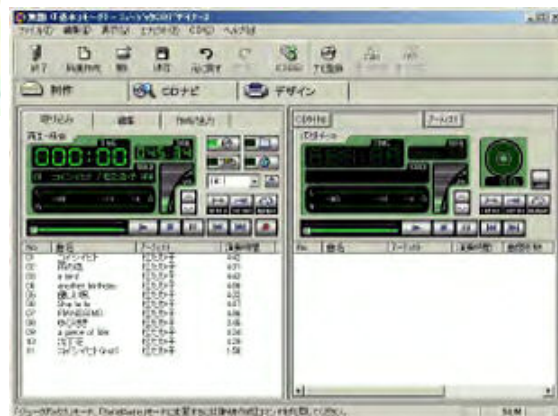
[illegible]

ファイル(F) 編集(E) 表示(V) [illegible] CD(C) ヘルプ(H)

終了 新規作成 開く 保存 元に戻す やり直す

制作 CDナビ デザイン

取り込み 編集 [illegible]

000:00

CD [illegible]

No. 曲名 アーティスト 演奏時間

01 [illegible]
02 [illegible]
03 a bird
04 another birthday
05 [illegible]
06 She is la
07 FRANKENMO
08 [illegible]
09 a piece of blue
10 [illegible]
11 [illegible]

No. 曲名 アーティスト 演奏時間 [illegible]

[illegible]